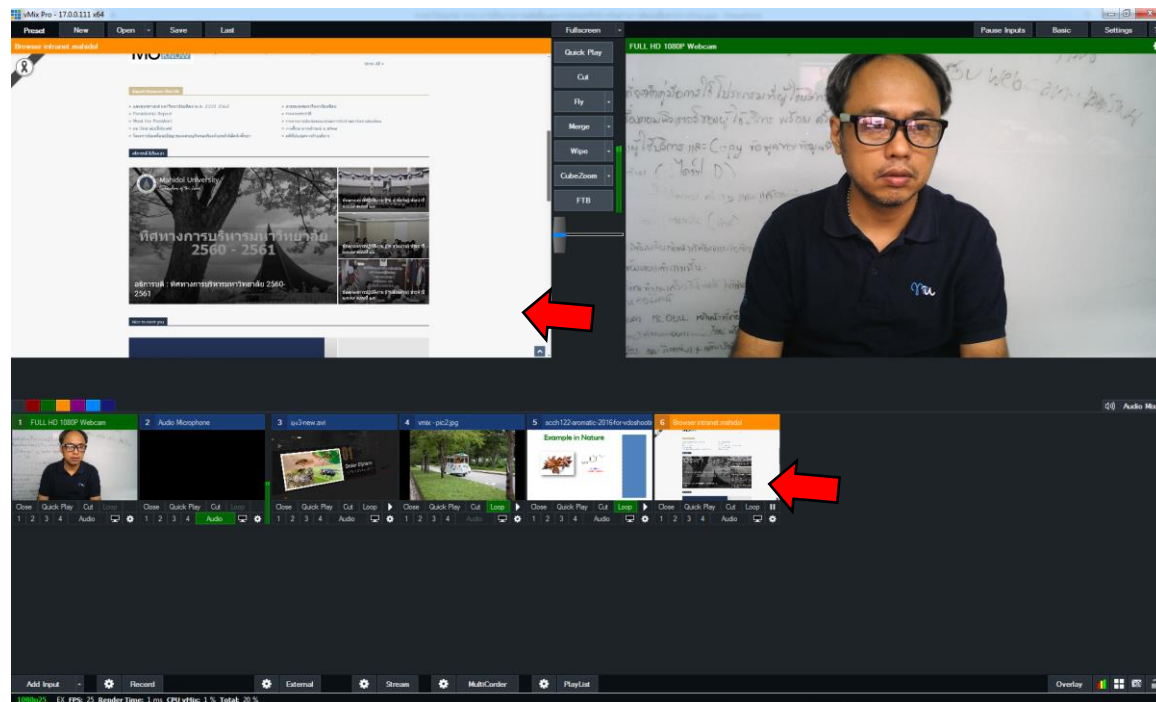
vMix Pro - 17.0.0.111 x64

Preset New Open Save Last

Fullscreen

Pause Inputs Basic Settings

Browser intranet.mahidol

FULL HD 1080P Webcam

Quick Play
Cut
Fly
Merge
Wipe
CubeZoom
FTB

Mahidol University

ทิศทางการบริหารมหาวิทยาลัย 2560 - 2561

อธิการบดี : ทิศทางการบริหารมหาวิทยาลัย 2560-2561

Audio Mix

1 FULL HD 1080P Webcam
2 Audio Microphone
3 qv3new.avi
4 vmix - pc2.jpg
5 scch122-aromatic-2016-for-vdoshooting
6 Browser intranet.mahidol

Example in Nature

Close Quick Play Cut Loop
1 2 3 4 Audio

Close Quick Play Cut Loop
1 2 3 4 Audio

Close Quick Play Cut Loop
1 2 3 4 Audio

Close Quick Play Cut Loop
1 2 3 4 Audio

Close Quick Play Cut Loop
1 2 3 4 Audio

Close Quick Play Cut Loop
1 2 3 4 Audio

Add Input Record External Stream MultiCorder PlayList Overlay

1080p25 EX FPS: 25 Render Time: 1 ms CPU vMix: 1 % Total: 20 %